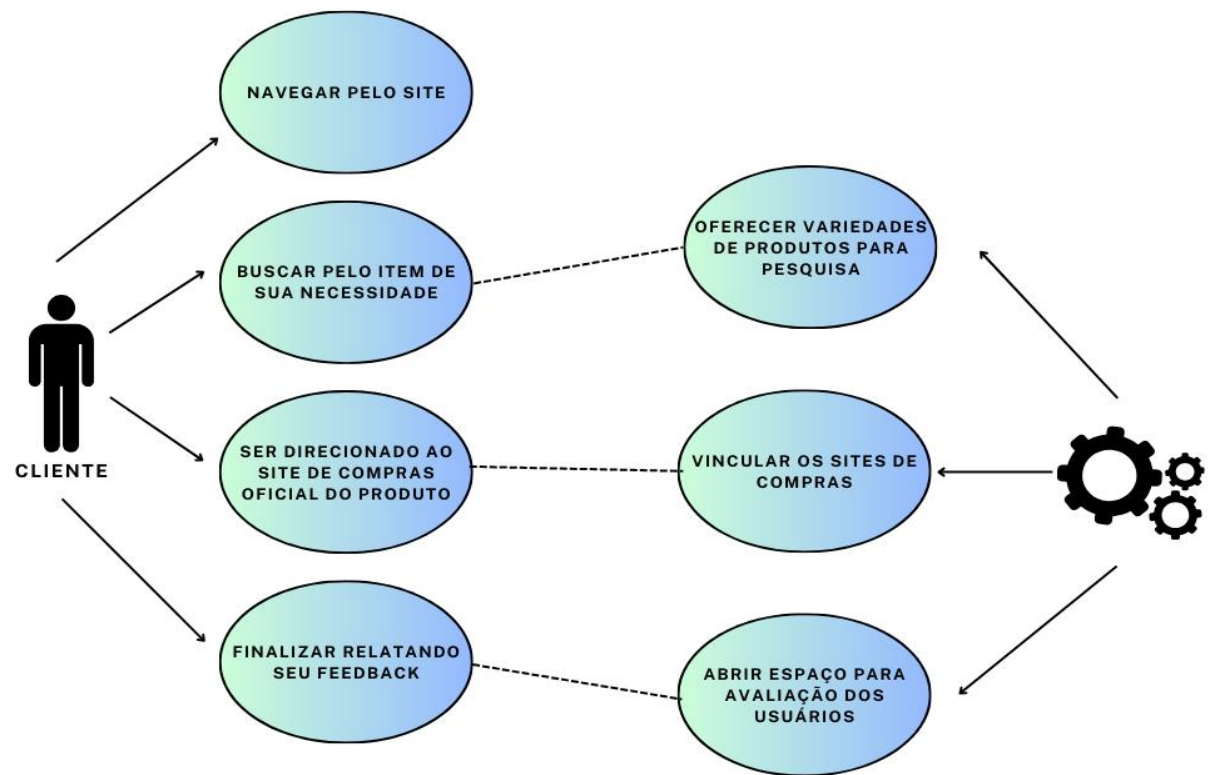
NAVEGAR PELO SITE

BUSCAR PELO ITEM DE SUA NECESSIDADE

OFERECER VARIEDADES DE PRODUTOS PARA PESQUISA

CLIENTE

SER DIRECIONADO AO SITE DE COMPRAS OFICIAL DO PRODUTO

VINCULAR OS SITES DE COMPRAS

FINALIZAR RELATANDO SEU FEEDBACK

ABRIR ESPAÇO PARA AVALIAÇÃO DOS USUÁRIOS